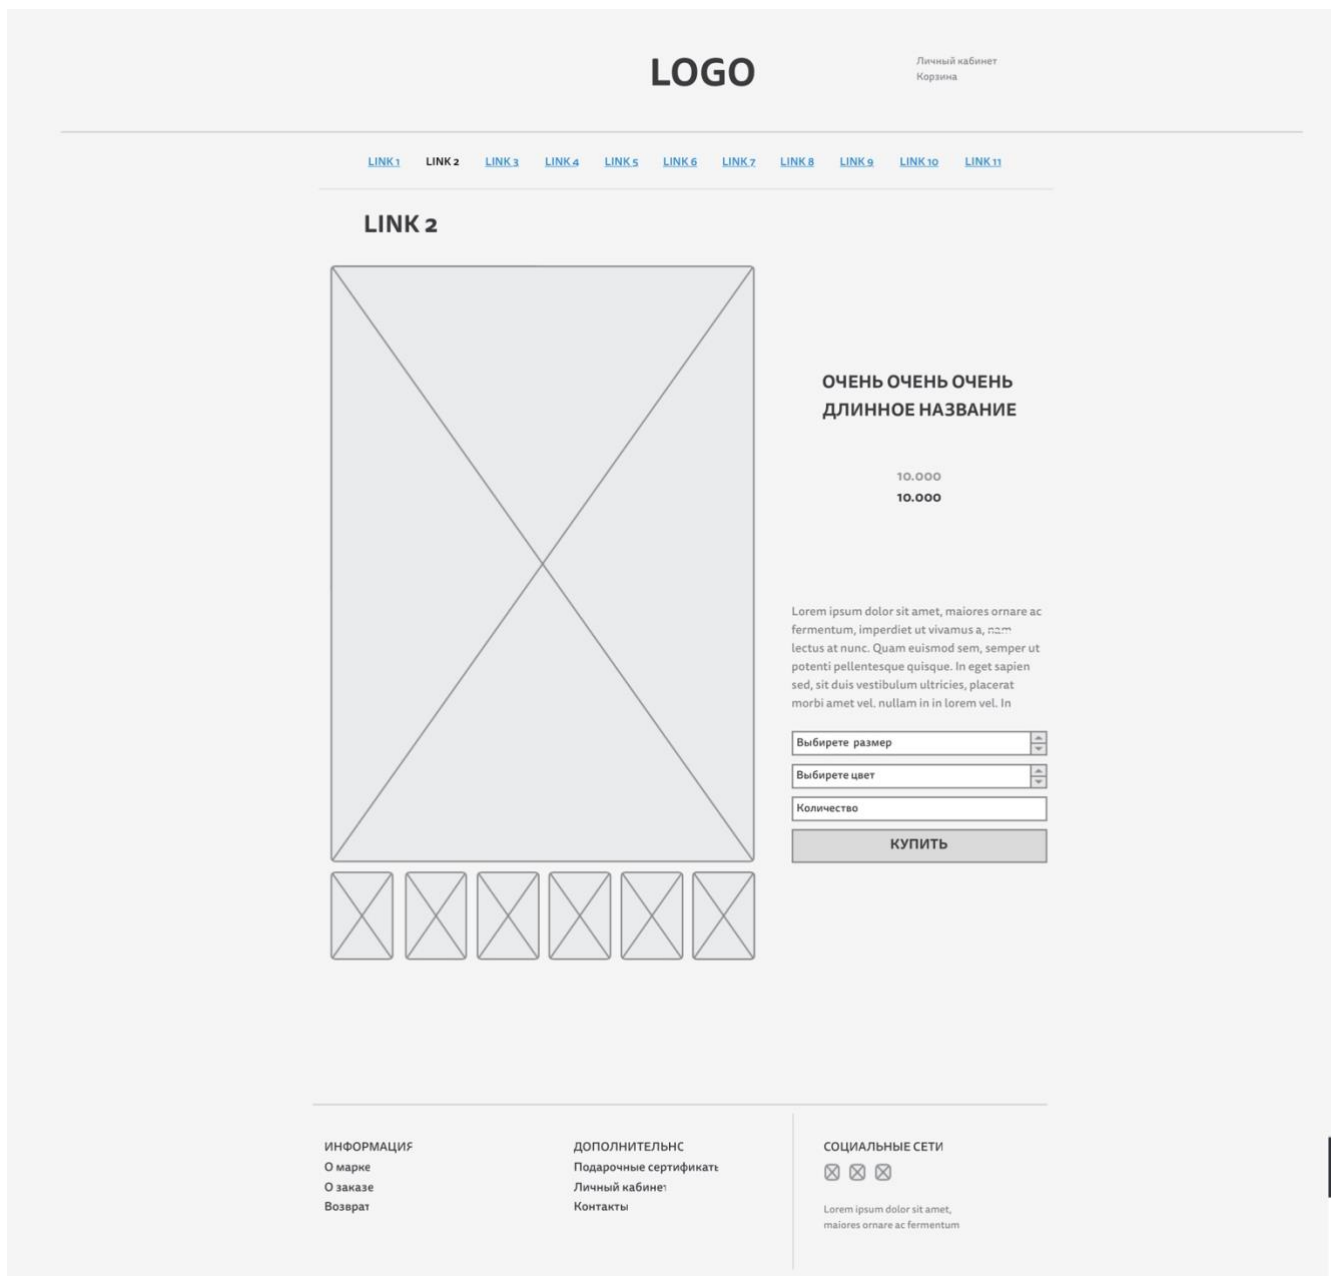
LOGO

Личный кабинет
Корзина

LINK 1 LINK 2 LINK 3 LINK 4 LINK 5 LINK 6 LINK 7 LINK 8 LINK 9 LINK 10 LINK 11

LINK 2

ОЧЕНЬ ОЧЕНЬ ОЧЕНЬ ДЛИННОЕ НАЗВАНИЕ

10.000
10.000

Lorem ipsum dolor sit amet, maiores ornare ac fermentum, imperdiet ut vivamus a, nam lectus at nunc. Quam euismod sem, semper ut potenti pellentesque quisque. In eget sapien sed, sit duis vestibulum ultricies, placerat morbi amet vel, nullam in in lorem vel. In

Выбирете размер
Выбирете цвет
Количество
КУПИТЬ

ИНФОРМАЦИЯ
О марке
О заказе
Возврат

ДОПОЛНИТЕЛЬНО
Подарочные сертификаты
Личный кабинет
Контакты

СОЦИАЛЬНЫЕ СЕТИ

Lorem ipsum dolor sit amet, maiores ornare ac fermentum